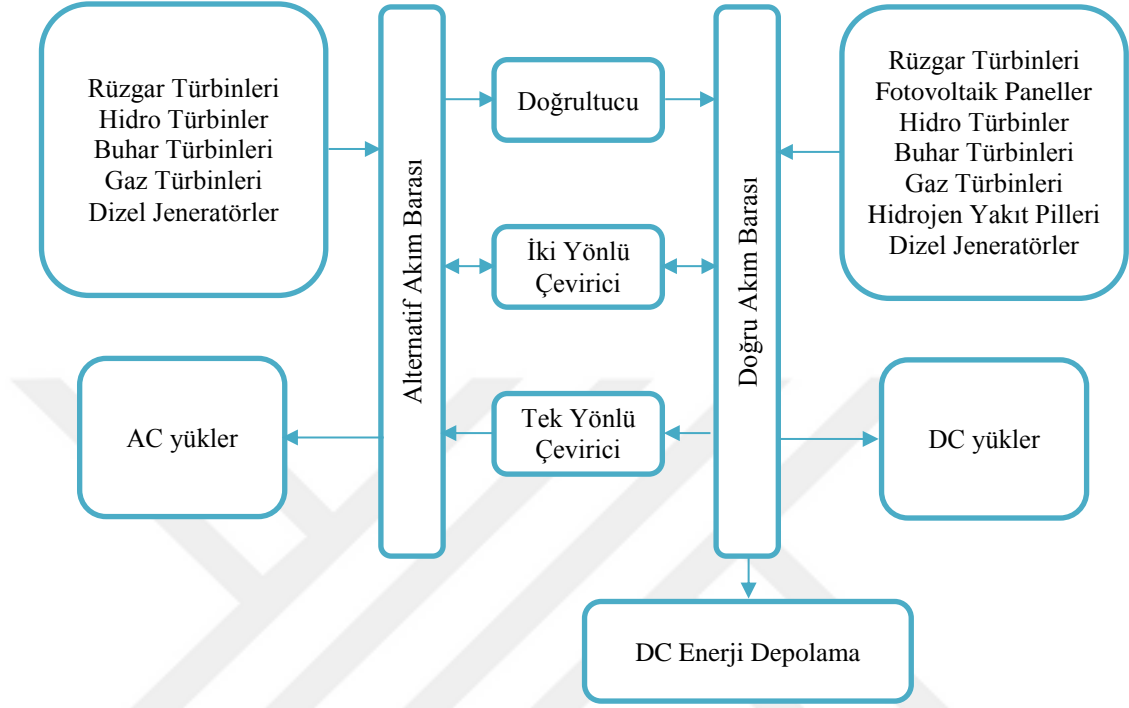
Rüzgar Türbinleri
Hidro Türbinler
Buhar Türbinleri
Gaz Türbinleri
Dizel Jeneratörler

Alternatif Akım Barası

Doğrultucu

İki Yönlü Çevirici

Tek Yönlü Çevirici

Doğru Akım Barası

Rüzgar Türbinleri
Fotovoltaik Paneller
Hidro Türbinler
Buhar Türbinleri
Gaz Türbinleri
Hidrojen Yakıt Pilleri
Dizel Jeneratörler

AC yükler

DC yükler

DC Enerji Depolama